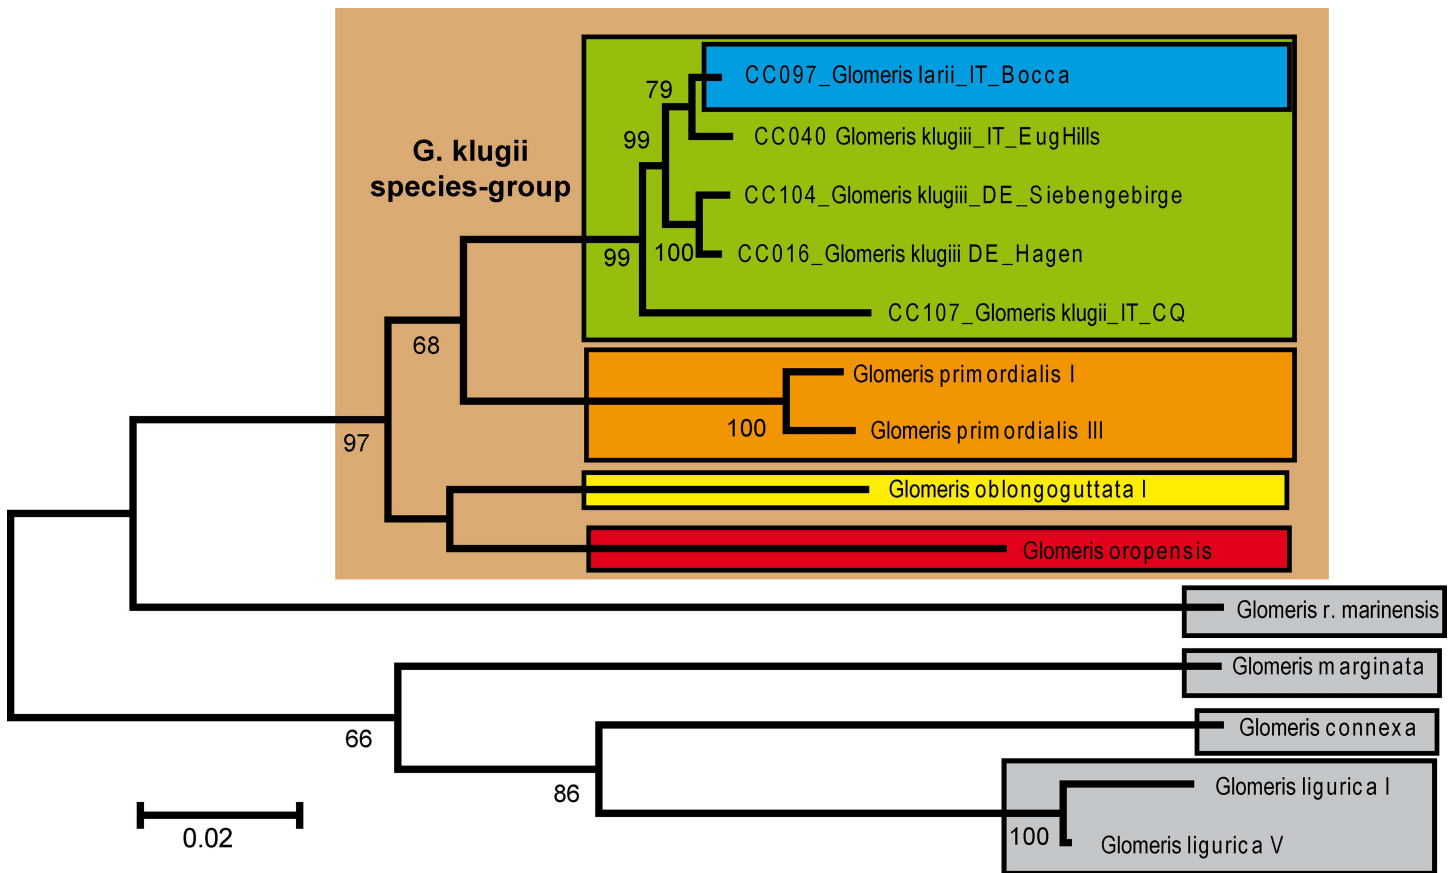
G. klugii species-group

79
CC097_Glomeris larii_IT_Bocca
99
CC040 Glomeris klugiii_IT_EugHills
CC104_Glomeris klugiii_DE_Siebengebirge
99
100
CC016_Glomeris klugiii DE_Hagen
CC107_Glomeris klugii_IT_CQ
68
Glomeris primordialis I
100
Glomeris primordialis III
97
Glomeris oblongoguttata I
Glomeris oropensis
Glomeris r. marinensis
Glomeris marginata
66
Glomeris connexa
86
Glomeris ligurica I
100
Glomeris ligurica V
0.02